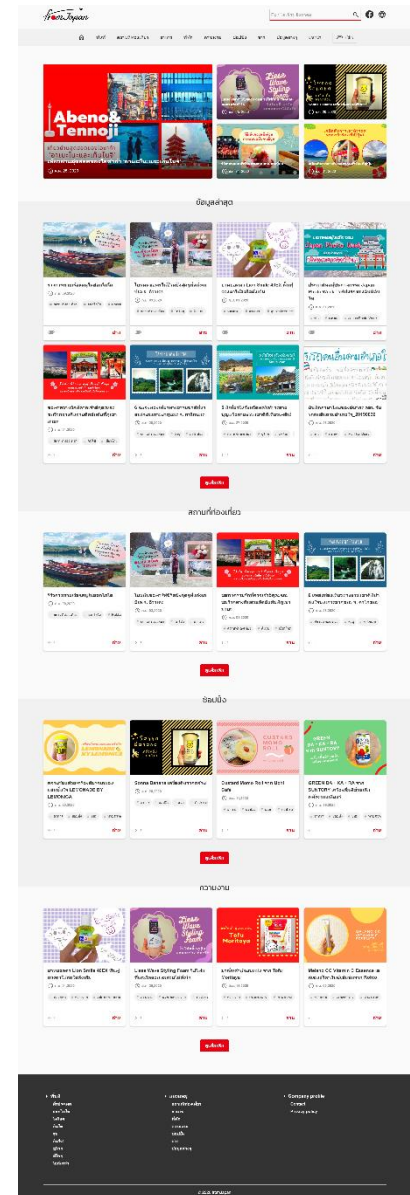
from Japan

Abeno & Tennoji

ข้อมูลล่าสุด

ดูเพิ่มเติม

สถานที่ท่องเที่ยว

ดูเพิ่มเติม

ช้อปปิ้ง

Custard Moriya

GREEN DA・KA・RA

ดูเพิ่มเติม

ความงาม

Liese Wave Styling Foam

Tofu Moritaya

ดูเพิ่มเติม

Company profile
Contact
Privacy policy